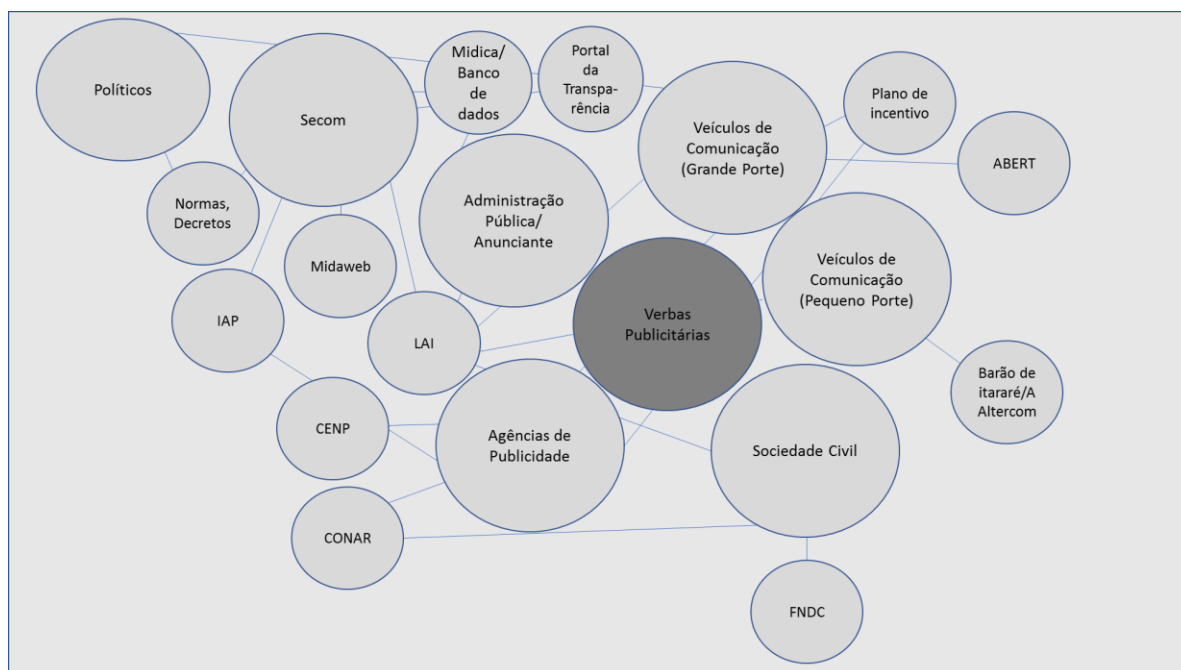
Políticos

Secom

Midica/ Banco de dados

Portal da Transparência

Veículos de Comunicação (Grande Porte)

Plano de incentivo

ABERT

Normas, Decretos

Administração Pública/ Anunciante

Midaweb

Veículos de Comunicação (Pequeno Porte)

IAP

LAI

Verbas Publicitárias

Barão de itararé/A Altercom

CENP

Agências de Publicidade

Sociedade Civil

CONAR

FNDC